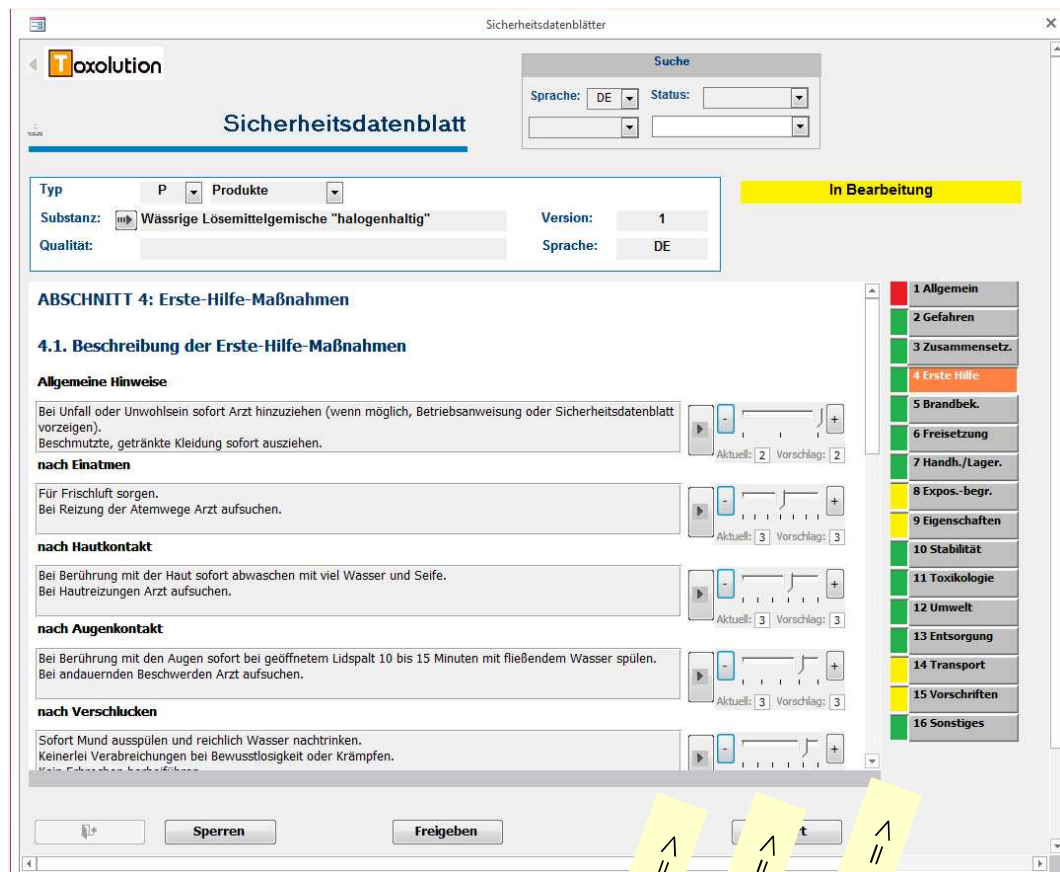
Sicherheitsdatenblätter

Toxolution

Sicherheitsdatenblatt

Suche
Sprache: DE Status:

Typ P Produkte
Substanz: Wässrige Lösemittelgemische "halogenhaltig"
Qualität:
Version: 1
Sprache: DE

In Bearbeitung

ABSCHNITT 4: Erste-Hilfe-Maßnahmen

4.1. Beschreibung der Erste-Hilfe-Maßnahmen

Allgemeine Hinweise

Bei Unfall oder Unwohlsein sofort Arzt hinzuziehen (wenn möglich, Betriebsanweisung oder Sicherheitsdatenblatt vorzeigen).
Beschmutzte, getränkte Kleidung sofort ausziehen.

- + Aktuell: 2 Vorschlag: 2

nach Einatmen

Für Frischluft sorgen.
Bei Reizung der Atemwege Arzt aufsuchen.

- + Aktuell: 3 Vorschlag: 3

nach Hautkontakt

Bei Berührung mit der Haut sofort abwaschen mit viel Wasser und Seife.
Bei Hautreizungen Arzt aufsuchen.

- + Aktuell: 3 Vorschlag: 3

nach Augenkontakt

Bei Berührung mit den Augen sofort bei geöffnetem Lidspalt 10 bis 15 Minuten mit fließendem Wasser spülen.
Bei andauernden Beschwerden Arzt aufsuchen.

- + Aktuell: 3 Vorschlag: 3

nach Verschlucken

Sofort Mund ausspülen und reichlich Wasser nachtrinken.
Keinerlei Verabreichungen bei Bewusstlosigkeit oder Krämpfen.
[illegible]

- +

1 Allgemein
2 Gefahren
3 Zusammensetz.
4 Erste Hilfe
5 Brandbek.
6 Freisetzung
7 Handh./Lager.
8 Expos.-begr.
9 Eigenschaften
10 Stabilität
11 Toxikologie
12 Umwelt
13 Entsorgung
14 Transport
15 Vorschriften
16 Sonstiges

Sperren
Freigeben
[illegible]t